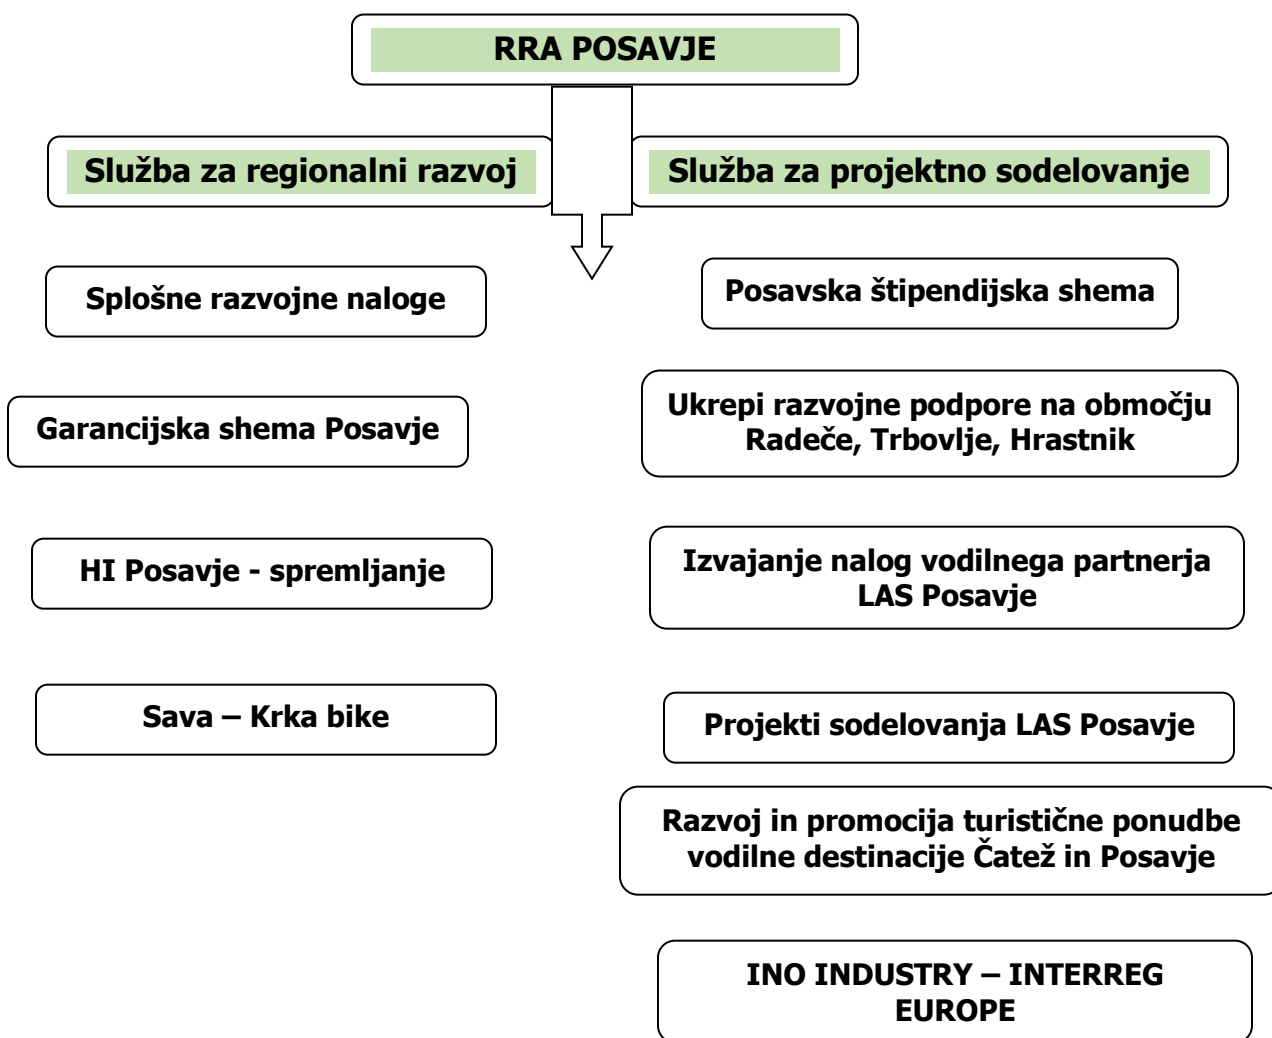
RRA POSAVJE

Služba za regionalni razvoj

Splošne razvojne naloge

Garancijska shema Posavje

HI Posavje - spremljanje

Sava – Krka bike

Služba za projektno sodelovanje

Posavska štipendijska shema

Ukrepi razvojne podpore na območju Radeče, Trbovlje, Hrastnik

Izvajanje nalog vodilnega partnerja LAS Posavje

Projekti sodelovanja LAS Posavje

Razvoj in promocija turistične ponudbe vodilne destinacije Čatež in Posavje

INO INDUSTRY – INTERREG EUROPE